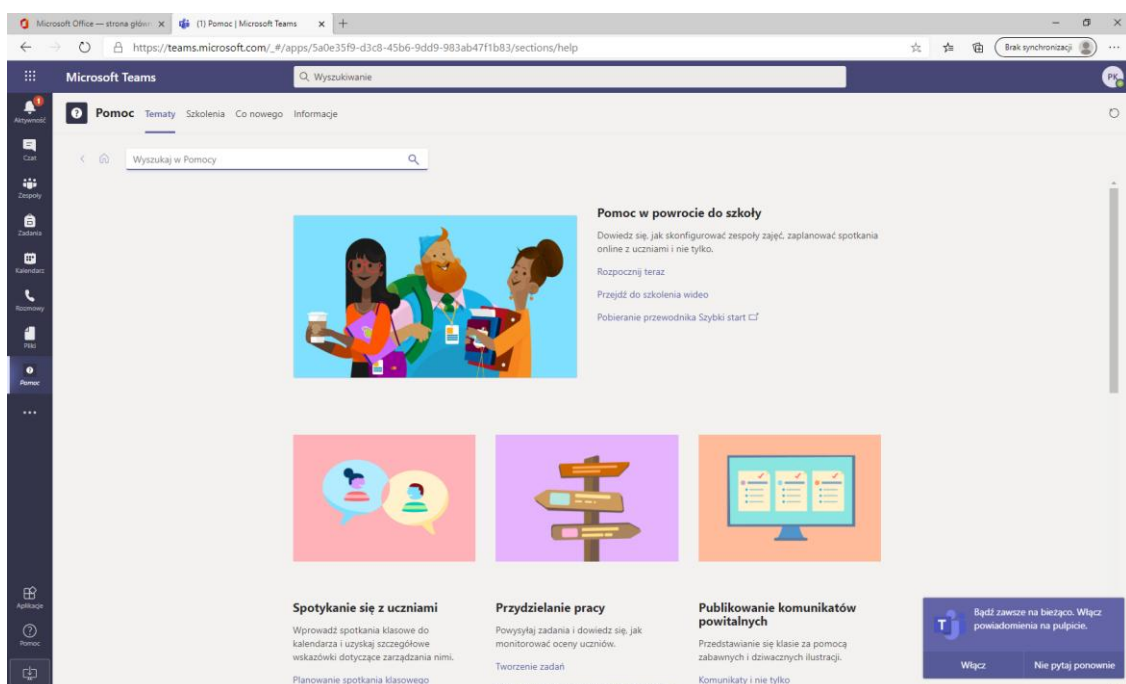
Microsoft Office — strona głów
(1) Pomoc | Microsoft Teams
https://teams.microsoft.com/_#/apps/5a0e35f9-d3c8-45b6-9dd9-983ab47f1b83/sections/help
Brak synchronizacji

Microsoft Teams
Wyszukiwanie
PK

Aktywność
Czat
Zespoły
Zadania
Kalendarz
Rozmowy
Pliki
Pomoc
...
Aplikacje
Pomoc

Pomoc Tematy Szkolenia Co nowego Informacje

Wyszukaj w Pomocy

Pomoc w powrocie do szkoły

Dowiedz się, jak skonfigurować zespoły zajęć, zaplanować spotkania online z uczniami i nie tylko.

Rozpocznij teraz

Przejdź do szkolenia wideo

Pobieranie przewodnika Szybki start

Spotykanie się z uczniami

Wprowadź spotkania klasowe do kalendarza i uzyskaj szczegółowe wskazówki dotyczące zarządzania nimi.

Planowanie spotkania klasowego

Przydzielanie pracy

Powysyłaj zadania i dowiedz się, jak monitorować oceny uczniów.

Tworzenie zadań

Publikowanie komunikatów powitalnych

Przedstawianie się klasie za pomocą zabawnych i dziwacznych ilustracji.

Komunikaty i nie tylko

Bądź zawsze na bieżąco. Włącz powiadomienia na pulpicie.

Włącz
Nie pytaj ponownie